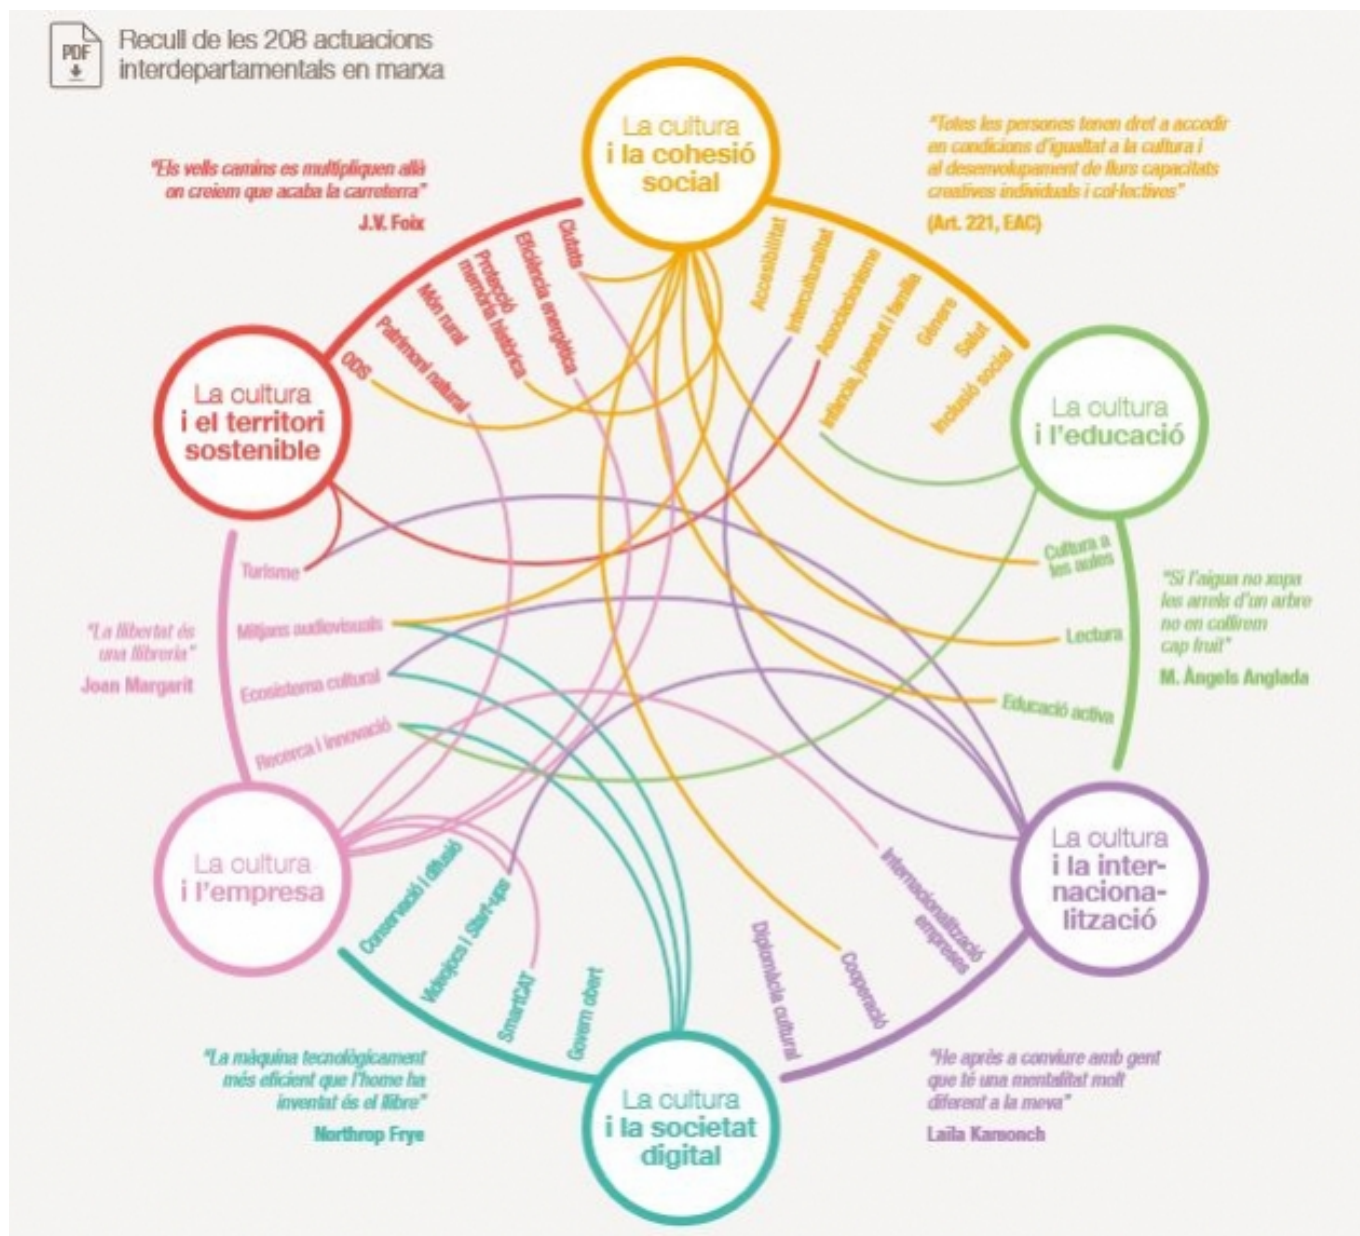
PDF

Recull de les 208 actuacions interdepartamentals en marxa

La cultura i la cohesió social

"Totes les persones tenen dret a accedir en condicions d'igualtat a la cultura i al desenvolupament de llurs capacitats creatives individuals i col·lectives"

(Art. 221, EAC)

"Els vells camins es multipliquen allà on creiem que acaba la carretera"

J.V. Foix

Ciutats

Eficiència energètica

Protecció memòria històrica

Món rural

Patrimoni natural

ODS

Accessibilitat

Interculturalitat

Associacionisme

Infància, joventut i família

Gènere

Salut

Inclusió social

La cultura i el territori sostenible

La cultura i l'educació

Turisme

Mitjans audiovisuals

Ecosistema cultural

Recerca i innovació

Cultura a les aules

Lectura

Educació activa

"La llibertat és una llibreria"

Joan Margarit

"Si l'aigua no xopa les arrels d'un arbre no en collirem cap fruit"

M. Àngels Anglada

La cultura i l'empresa

La cultura i la internacionalització

Conservació i difusió

Videojocs i Start-ups

SmartCAT

Govern obert

Diplomàcia cultural

Cooperació

Internacionalització empreses

"La màquina tecnològicament més eficient que l'home ha inventat és el llibre"

Northrop Frye

La cultura i la societat digital

"He après a conviure amb gent que té una mentalitat molt diferent a la meva"

Laila Karrouch